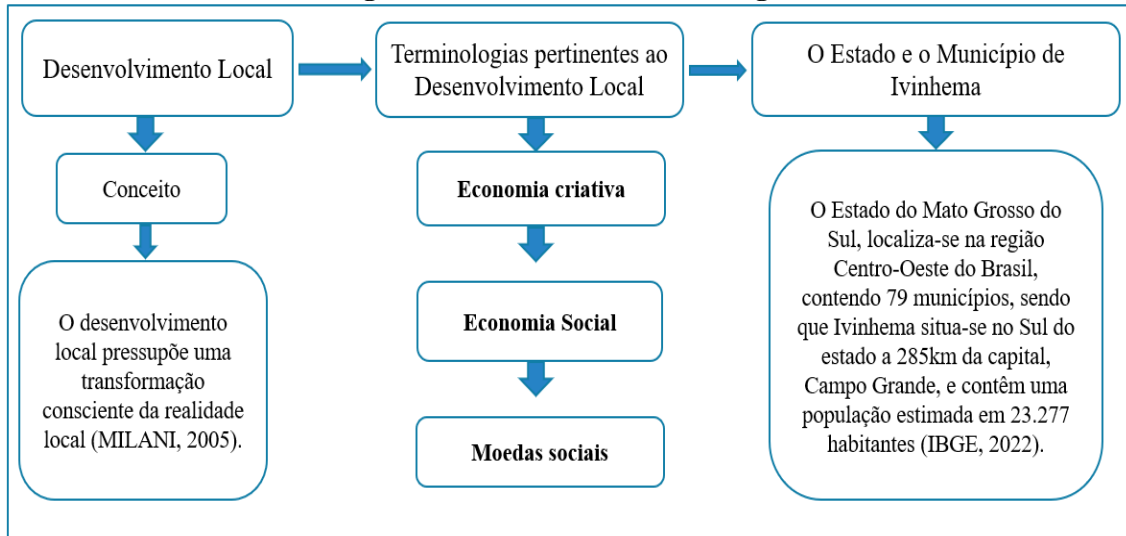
Desenvolvimento Local

Conceito

O desenvolvimento local pressupõe uma transformação consciente da realidade local (MILANI, 2005).

Terminologias pertinentes ao Desenvolvimento Local

Economia criativa

Economia Social

Moedas sociais

O Estado e o Município de Ivinhema

O Estado do Mato Grosso do Sul, localiza-se na região Centro-Oeste do Brasil, contendo 79 municípios, sendo que Ivinhema situa-se no Sul do estado a 285km da capital, Campo Grande, e contêm uma população estimada em 23.277 habitantes (IBGE, 2022).